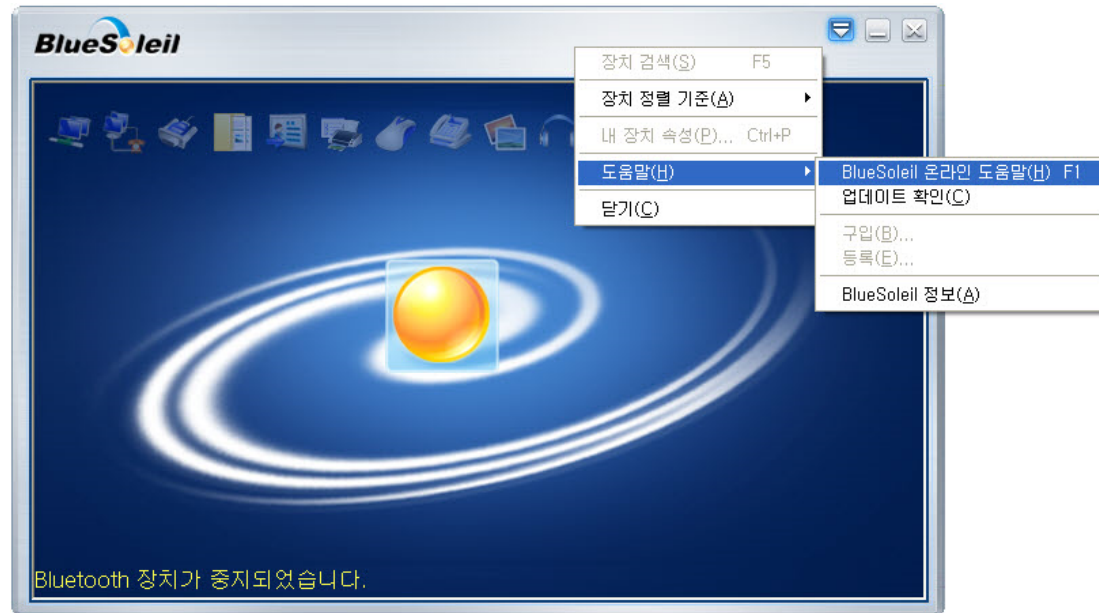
BlueSoleil

장치 검색(S) F5
장치 정렬 기준(A)
내 장치 속성(P)... Ctrl+P
도움말(H)
닫기(C)

BlueSoleil 온라인 도움말(H) F1
업데이트 확인(C)
구입(B)...
등록(E)...
BlueSoleil 정보(A)

Bluetooth 장치가 중지되었습니다.